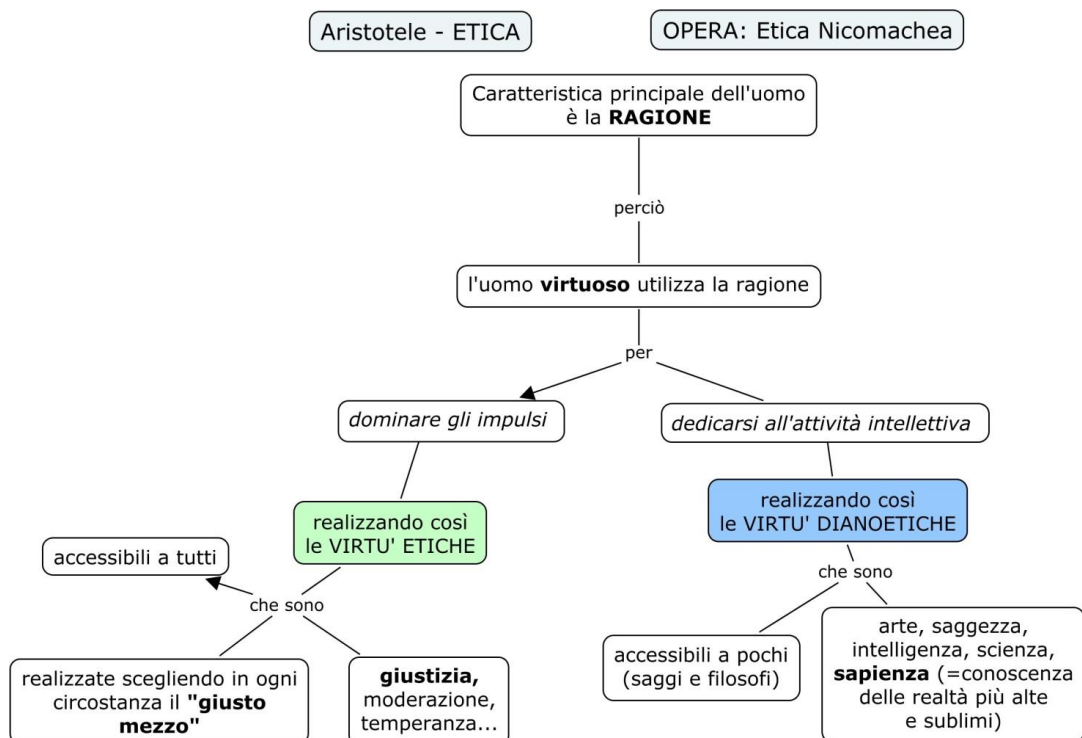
Aristotele - ETICA

OPERA: Etica Nicomachea

Caratteristica principale dell'uomo è la **RAGIONE**

perciò

l'uomo **virtuoso** utilizza la ragione

per

*dominare gli impulsi*

*dedicarsi all'attività intellettiva*

realizzando così le VIRTU' ETICHE

realizzando così le VIRTU' DIANOETICHE

accessibili a tutti

che sono

realizzate scegliendo in ogni circostanza il **"giusto mezzo"**

**giustizia,** moderazione, temperanza...

che sono

accessibili a pochi (saggi e filosofi)

arte, saggezza, intelligenza, scienza, **sapienza** (=conoscenza delle realtà più alte e sublimi)